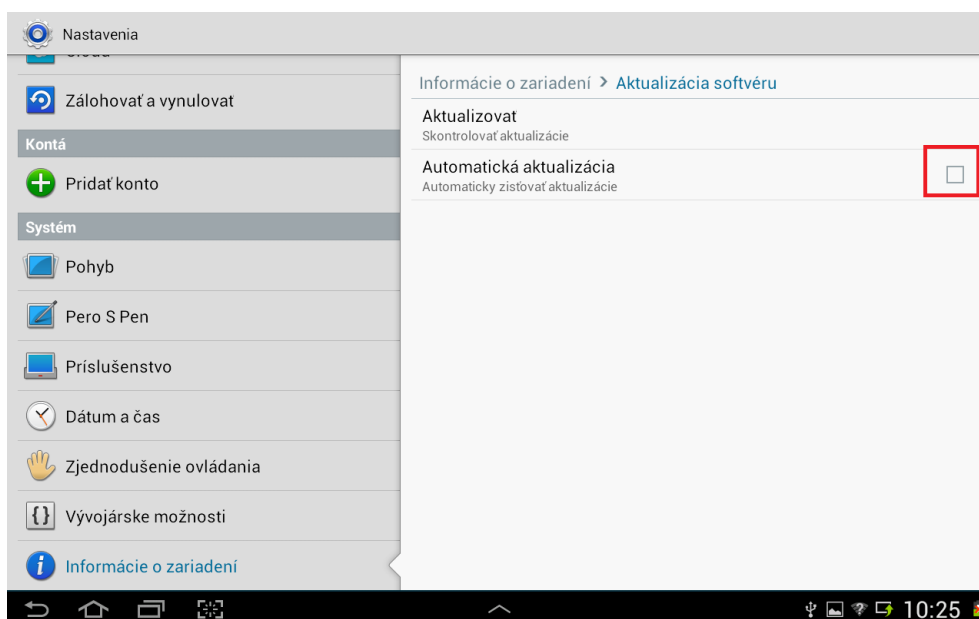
Nastavenia

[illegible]

Zálohovať a vynulovat

Kontá

Pridať konto

Systém

Pohyb

Pero S Pen

Príslušenstvo

Dátum a čas

Zjednodušenie ovládania

Vývojárske možnosti

Informácie o zariadení

Informácie o zariadení > Aktualizácia softvéru

Aktualizovat
Skontrolovať aktualizácie

Automatická aktualizácia
Automaticky zisťovať aktualizácie

10:25